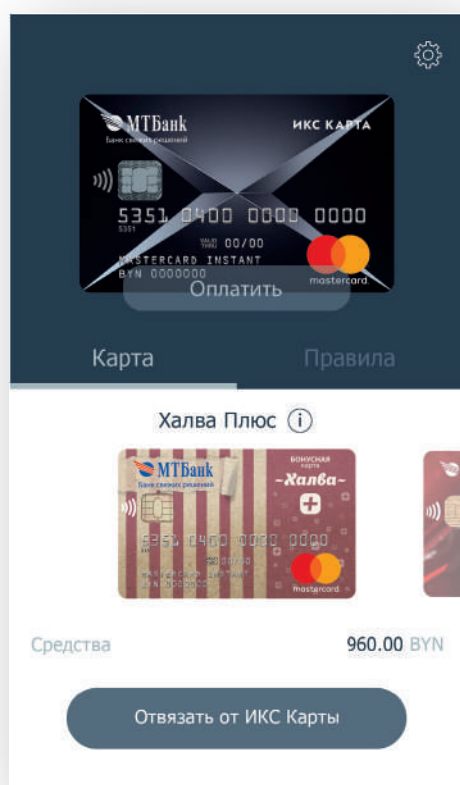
МТБанк
Банк свежих решений
ИКС КАРТА
5351 0400 0000 0000
5351
VALID THRU 00/00
MASTERCARD INSTANT
BYN 0000000
mastercard
Оплатить

Карта
Правила

Халва Плюс

МТБанк
Банк свежих решений
БОНУСНАЯ карта
-Халва-
5351 0400 0000 0000
mastercard

Средства
960.00 BYN

Отвязать от ИКС Карты